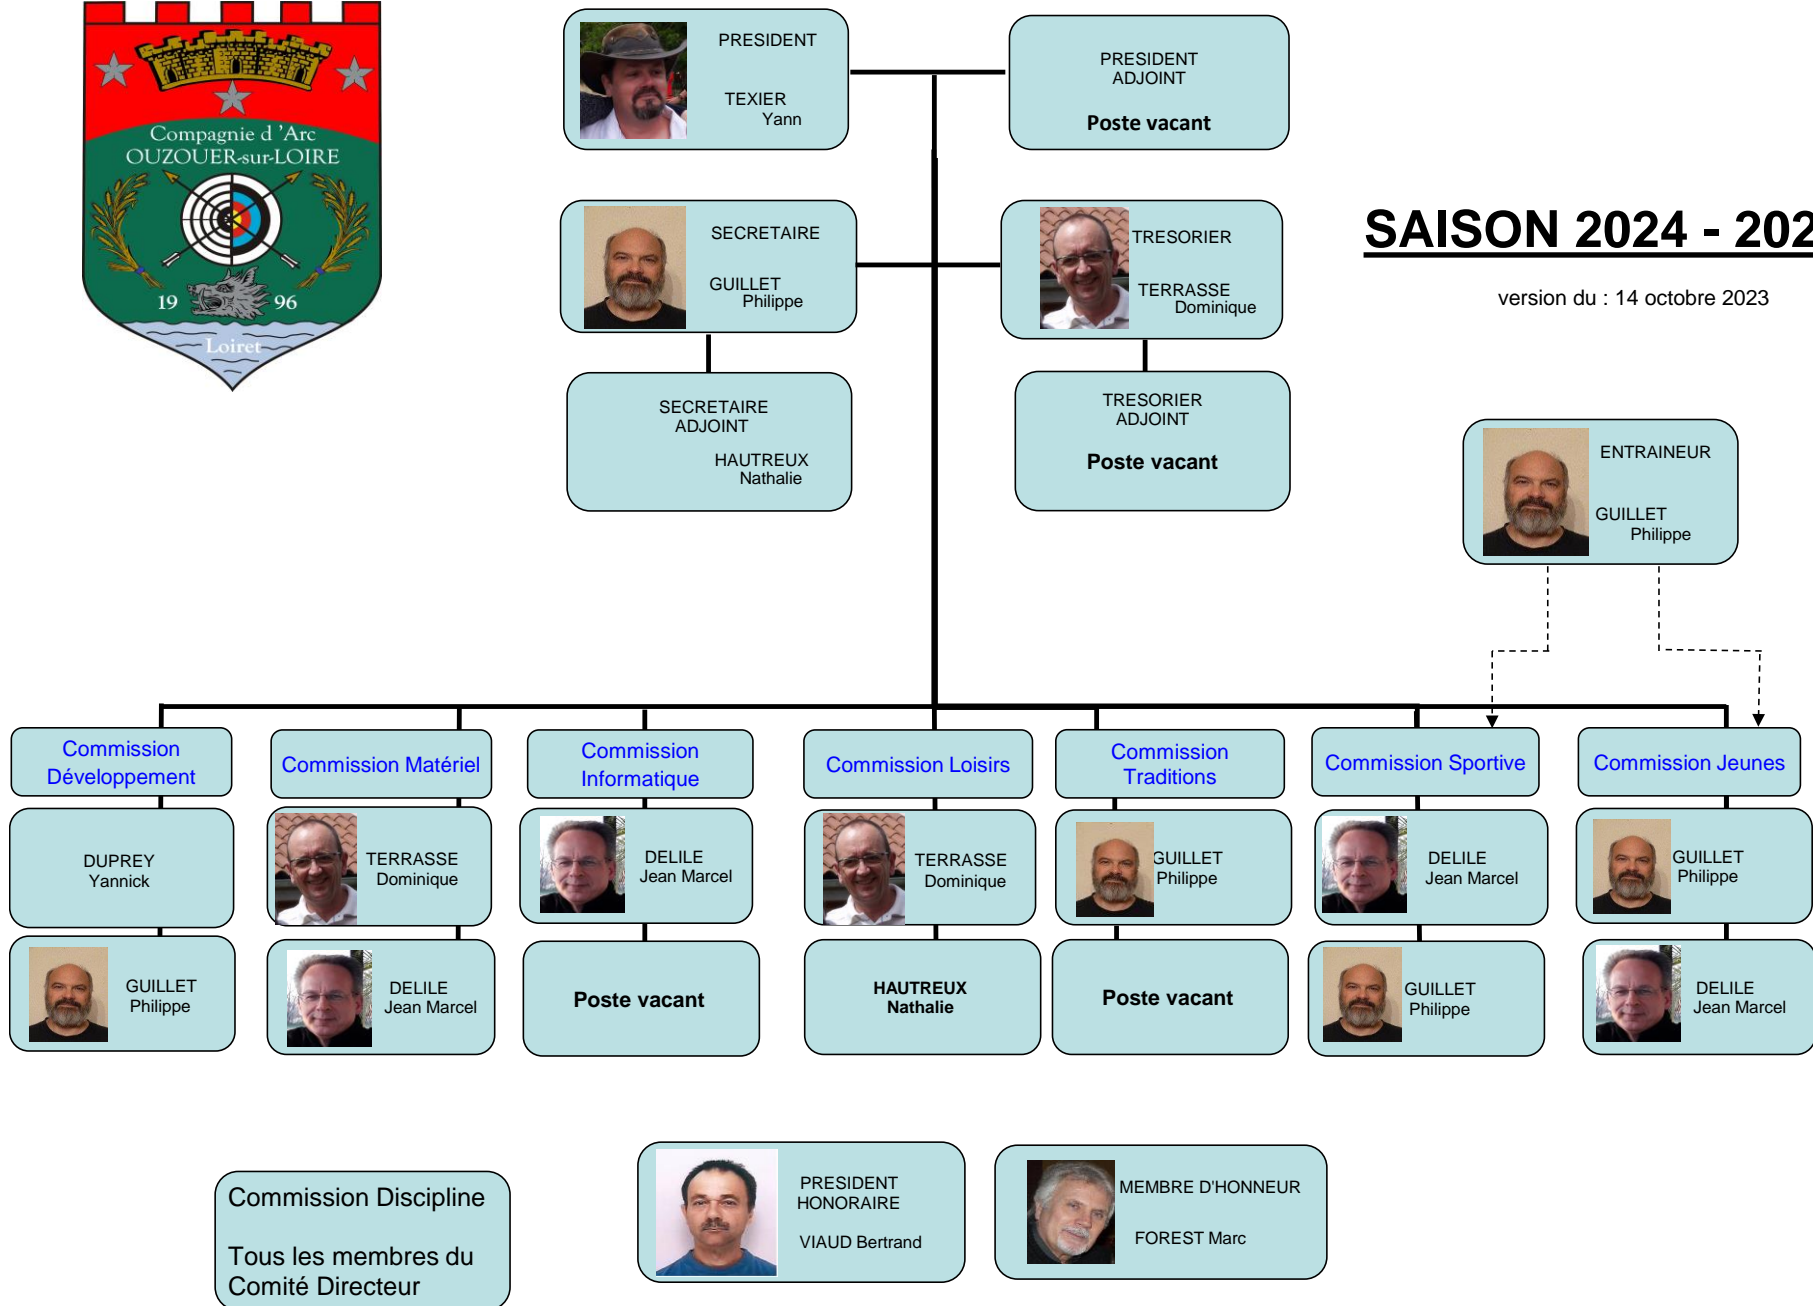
Compagnie d 'Arc
OUZOUER-sur-LOIRE
19 96
Loiret

PRESIDENT
TEXIER
Yann

PRESIDENT ADJOINT
Poste vacant

SECRETAIRE
GUILLET
Philippe

TRESORIER
TERRASSE
Dominique

SAISON 2024 - 202

version du : 14 octobre 2023

SECRETAIRE ADJOINT
HAUTREUX
Nathalie

TRESORIER ADJOINT
Poste vacant

ENTRAINEUR
GUILLET
Philippe

Commission Développement
DUPREY
Yannick
GUILLET
Philippe

Commission Matériel
TERRASSE
Dominique
DELILE
Jean Marcel

Commission Informatique
DELILE
Jean Marcel
Poste vacant

Commission Loisirs
TERRASSE
Dominique
HAUTREUX
Nathalie

Commission Traditions
GUILLET
Philippe
Poste vacant

Commission Sportive
DELILE
Jean Marcel
GUILLET
Philippe

Commission Jeunes
GUILLET
Philippe
DELILE
Jean Marcel

Commission Discipline

Tous les membres du Comité Directeur

PRESIDENT HONORAIRE
VIAUD Bertrand

MEMBRE D'HONNEUR
FOREST Marc